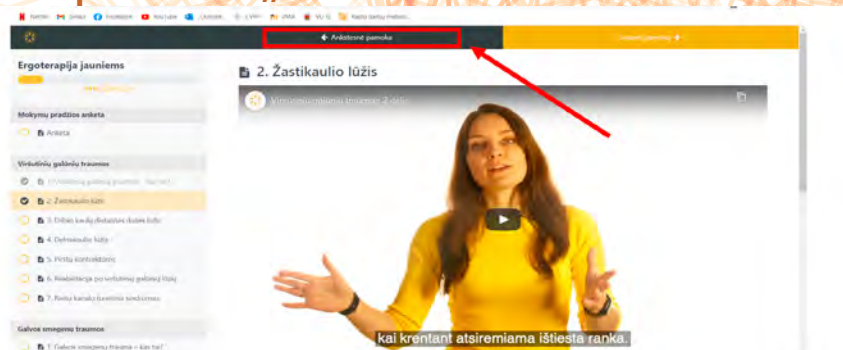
Netflix Gmail Facebook YouTube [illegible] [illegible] VMA VU Kaip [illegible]

← Ankstesnė pamoka

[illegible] →

Ergoterapija jauniems

Mokymų pradžios anketa

Anketa

Viršutinių galūnių traumos

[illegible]

2. Žastikaulio lūžis

3. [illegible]

4. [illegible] lūžis

5. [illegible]

6. Reabilitacija po viršutinių galūnių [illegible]

7. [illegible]

Galvos smegenų traumos

1. Galvos smegenų trauma – kas tai?

2. Žastikaulio lūžis

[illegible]

kai krentant atsiremiama ištiesta ranka.